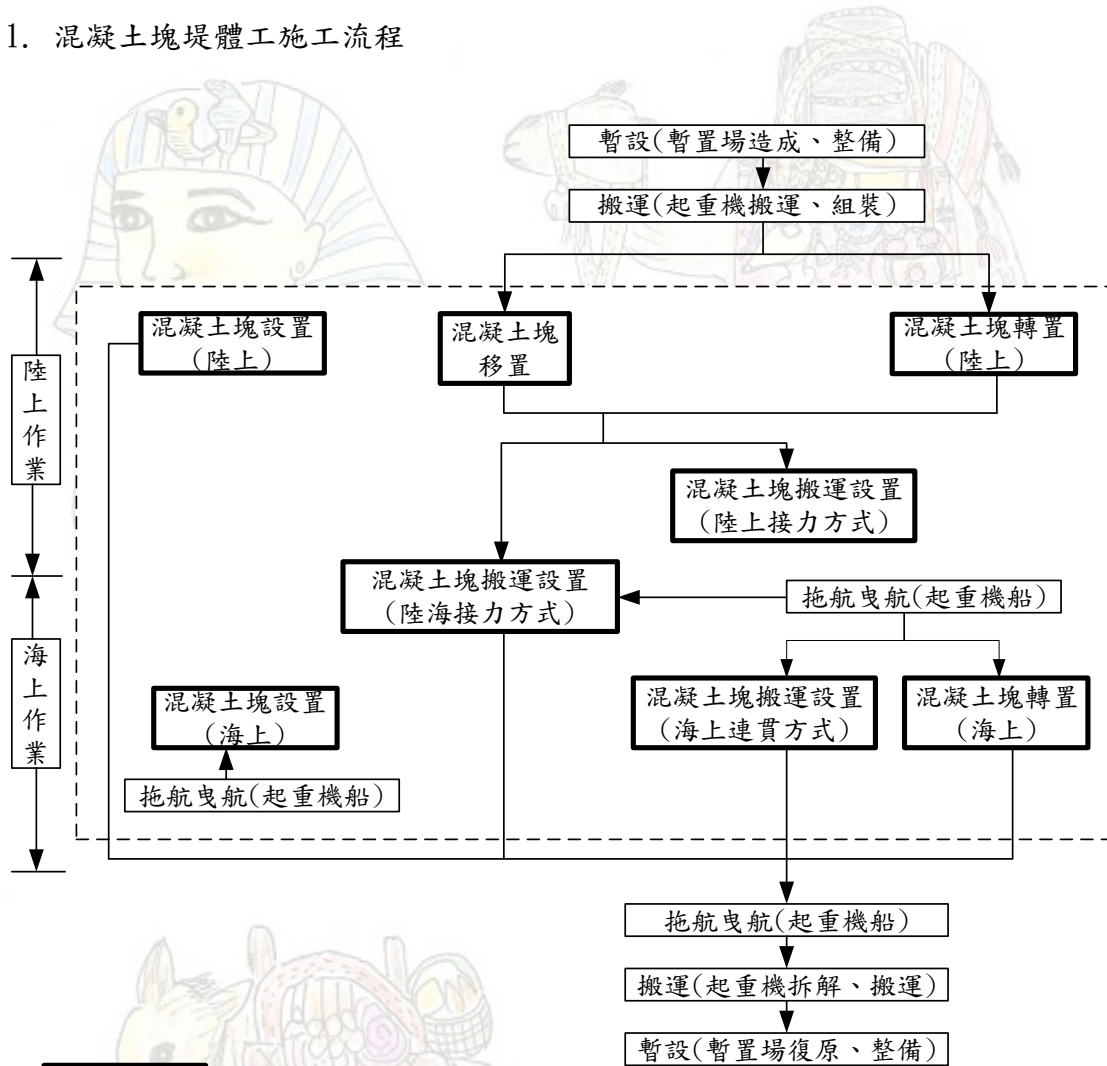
1. 混凝土塊堤體工施工流程

暫設(暫置場造成、整備)

搬運(起重機搬運、組裝)

陸上作業

混凝土塊設置(陸上)

混凝土塊移置

混凝土塊轉置(陸上)

混凝土塊搬運設置(陸上接力方式)

混凝土塊搬運設置(陸海接力方式)

拖航曳航(起重機船)

海上作業

混凝土塊設置(海上)

拖航曳航(起重機船)

混凝土塊搬運設置(海上連貫方式)

混凝土塊轉置(海上)

拖航曳航(起重機船)

搬運(起重機拆解、搬運)

暫設(暫置場復原、整備)